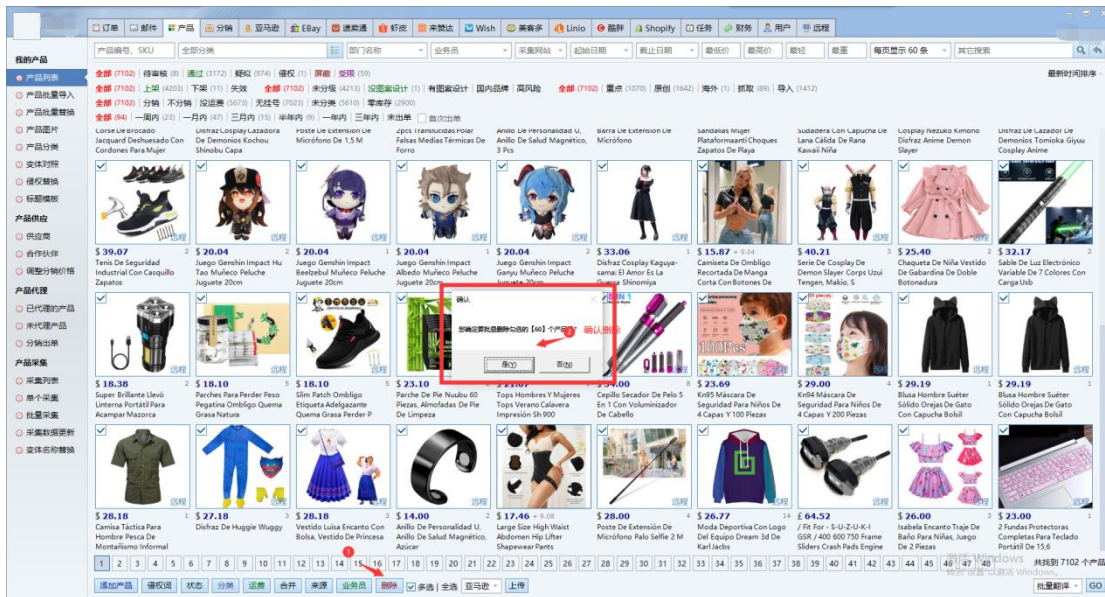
订单 | 邮件 | 产品 | 分销 | 亚马逊 | EBay | 速卖通 | 虾皮 | 来赞达 | Wish | 美客多 | Linio | 酷胖 | Shopify | 任务 | 财务 | 用户 | 远程

我的产品
产品列表
产品批量导入
产品批量替换
产品图片
产品分类
变体对照
侵权替换
标题模板
产品供应
供应商
合作伙伴
调整分销价格
产品代理
已代理的产品
未代理产品
分销出单
产品采集
采集列表
单个采集
批量采集
采集数据更新
变体名称替换

产品编号、SKU | 全部分类 | 部门名称 | 业务员 | 采集网站 | 起始日期 | 截止日期 | 最低价 | 最高价 | 最轻 | 最重 | 每页显示 60 条 | 其它搜索

全部 (7102) | 待审核 (0) | 通过 (3172) | 疑似 (974) | 侵权 (1) | 屏蔽 | 受限 (59)
全部 (7102) | 上架 (4203) | 下架 (11) | 失效 | 全部 (7102) | 未分级 (4213) | 没图案设计 (1) | 有图案设计 | 国内品牌 | 高风险 | 全部 (7102) | 重点 (1070) | 原创 (1642) | 海外 (1) | 抓取 (89) | 导入 (1412)
全部 (7102) | 分销 | 不分销 | 没运费 (5673) | 无挂号 (7023) | 未关务 (5610) | 零库存 (2900)
全部 (94) | 一周内 (23) | 一月内 (47) | 三月内 (15) | 半年内 (9) | 一年内 | 三年内 | 未出单 | 首次出单
最新时间排序

Corse De Brocado Jacquard Deshuesado Con Cordones Para Mujer
Disfraz Cosplay Lazadora De Demonios Kochou Shinobu Capa
Poste De Extensión De Micrófono De 1,5 M
2pcs Translúcidas Polar Falsas Medias Térmicas De Forro
Anillo De Personalidad U, Anillo De Salud Magnético, 3 Pcs
Barra De Extensión De Micrófono
Sandalias Mujer Plataformaanti Choques Zapatos De Playa
Sudadera Con Capucha De Lana Cálida De Rana Kawaii Niña
Cosplay Nezuko Kimono Disfraz Anime Demon Slayer
Disfraz De Cazador De Demonios Tomioka Giyuu Cosplay Anime

$ 39.07 Tenis De Seguridad Industrial Con Casquillo Zapatos
$ 20.04 Juego Genshin Impact Hu Tao Muñeco Peluche Juguete 20cm
$ 20.04 Juego Genshin Impact Beelzebul Muñeco Peluche Juguete 20cm
$ 20.04 Juego Genshin Impact Albedo Muñeco Peluche Juguete 20cm
$ 20.04 Juego Genshin Impact Ganyu Muñeco Peluche Juguete 20cm
$ 33.06 Disfraz Cosplay Kaguya-sama: El Amor Es La Guerra Shinomiya
$ 15.87 Camiseta De Ombligo Recortada De Manga Corta Con Botones De
$ 40.21 Serie De Cosplay De Demon Slayer Corps Uzui Tengen, Makio, S
$ 25.40 Chaqueta De Niña Vestido De Gabardina De Doble Botonadura
$ 32.17 Sable De Luz Electrónico Variable De 7 Colores Con Carga Usb

确认
您确定要批量删除勾选的【60】个产品吗？
确认删除
是(Y) | 否(N)

$ 18.38 Super Brillante Llevó Linterna Portátil Para Acampar Mazorca
$ 18.10 Parches Para Perder Peso Pegatina Ombligo Quema Grasa Natura
$ 18.10 Slim Patch Ombligo Etiqueta Adelgazante Quema Grasa Perder P
$ 23.10 Parche De Pie Nuubu 60 Piezas, Almohadas De Pie De Limpieza
Tops Hombres Y Mujeres Tops Verano Calavera Impresión Sh 900
$ 34.00 Cepillo Secador De Pelo 5 En 1 Con Voluminizador De Cabello
$ 23.69 Kn95 Máscara De Seguridad Para Niños De 4 Capas Y 100 Piezas
$ 29.00 Kn94 Máscara De Seguridad Para Niños De 4 Capas Y 200 Piezas
$ 29.19 Blusa Hombre Suéter Sólido Orejas De Gato Con Capucha Bolsil
$ 29.19 Blusa Hombre Suéter Sólido Orejas De Gato Con Capucha Bolsil

$ 28.18 Camisa Táctica Para Hombre Pesca De Montañismo Informal
$ 27.18 Disfraz De Huggie Wuggy
$ 28.18 Vestido Luisa Encanto Con Bolsa, Vestido De Princesa
$ 14.00 Anillo De Personalidad U, Anillo De Salud Magnético, Azúcar
$ 17.46 Large Size High Waist Abdomen Hip Lifter Shapewear Pants
$ 28.00 Poste De Extensión De Micrófono Palo Selfie 2 M
$ 26.77 Moda Deportiva Con Logo Del Equipo Dream 3d De Karl Jacbs
$ 64.52 / Fit For - S-U-Z-U-K-I GSR / 400 600 750 Frame Sliders Crash Pads Engine
$ 26.00 Isabela Encanto Traje De Baño Para Niñas, Juego De 2 Piezas
$ 23.00 2 Fundas Protectoras Completas Para Teclado Portátil De 15,6

1 2 3 4 5 6 7 8 9 10 11 12 13 14 15 16 17 18 19 20 21 22 23 24 25 26 27 28 29 30 31 32 33 34 35 36 37 38 39 40 41 42 43 44 45 46 47 48 共找到 7102 个产品

添加产品 | 侵权词 | 状态 | 分类 | 运费 | 合并 | 来源 | 业务员 | 删除 | 多选 | 全选 | 亚马逊 | 上传 | 批量翻译 | GO
激活 Windows 转到"设置"以激活 Windows。